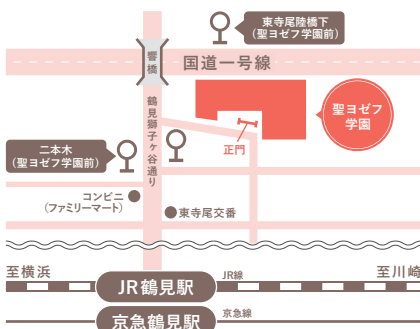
東寺尾陸橋下
(聖ヨゼフ学園前)

響橋

国道一号線

鶴見獅子ヶ谷通り

聖ヨゼフ学園

正門

二本木
(聖ヨゼフ学園前)

コンビニ
(ファミリーマート)

東寺尾交番

至横浜

JR鶴見駅

JR線

至川崎

京急鶴見駅

京急線